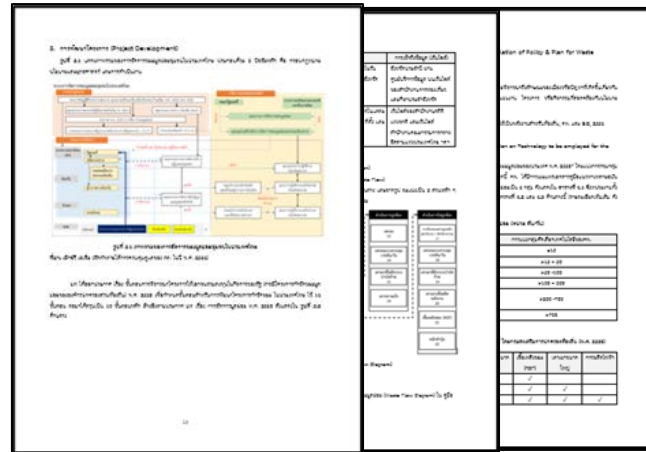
3. การพัฒนาโครงการ (Project Development)

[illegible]

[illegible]

10

ation of Policy & Plan for Waste

on on Technology to be employed for the

| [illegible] |
|---|
| ≤10 |
| ≤10 – 20 |
| ≤20 –100 |
| ≤100 – 300 |
| ≤300 –700 |
| ≥700 |